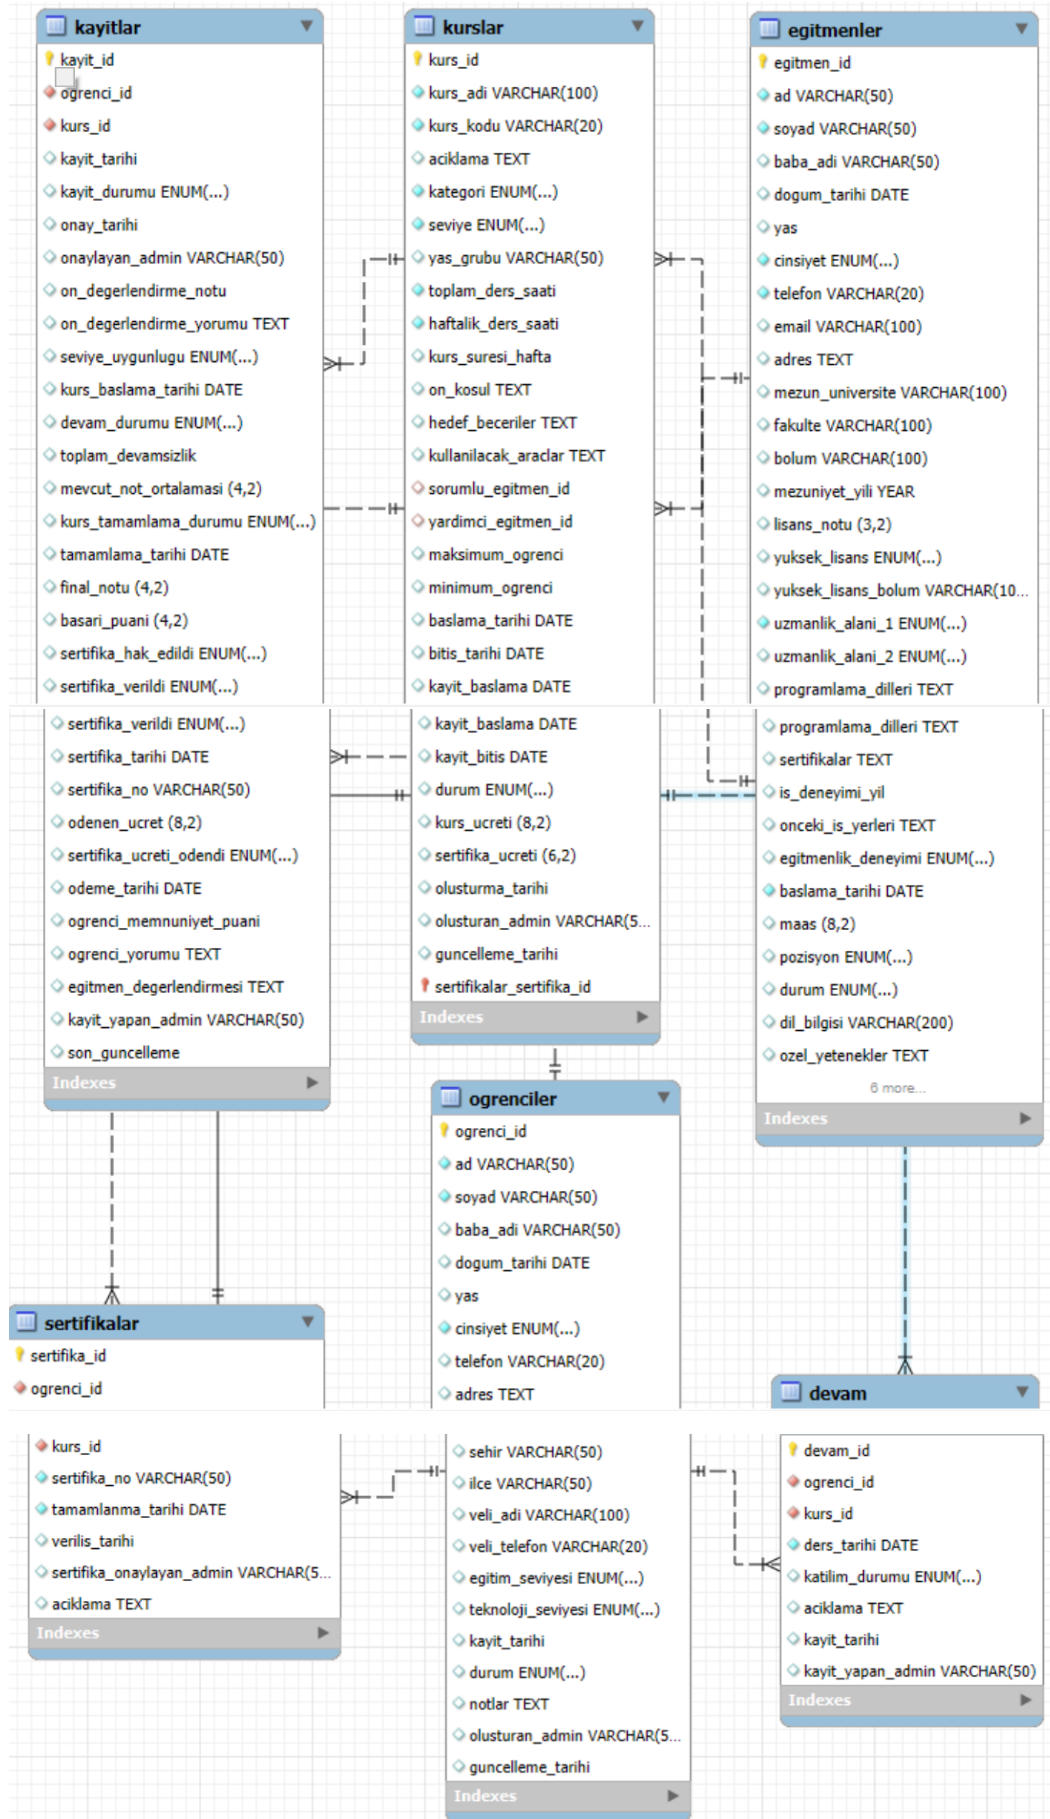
kayitlar
kayit_id
ogrenci_id
kurs_id
kayit_tarihi
kayit_durumu ENUM(...)
onay_tarihi
onaylayan_admin VARCHAR(50)
on_degerlendirme_notu
on_degerlendirme_yorumu TEXT
seviye_uygunlugu ENUM(...)
kurs_baslama_tarihi DATE
devam_durumu ENUM(...)
toplam_devamsizlik
mevcut_not_ortalamasi (4,2)
kurs_tamamlama_durumu ENUM(...)
tamamlama_tarihi DATE
final_notu (4,2)
basari_puani (4,2)
sertifika_hak_edildi ENUM(...)
sertifika_verildi ENUM(...)

kurslar
kurs_id
kurs_adi VARCHAR(100)
kurs_kodu VARCHAR(20)
aciklama TEXT
kategori ENUM(...)
seviye ENUM(...)
yas_grubu VARCHAR(50)
toplam_ders_saati
haftalik_ders_saati
kurs_suresi_hafta
on_kosul TEXT
hedef_beceriler TEXT
kullanilacak_araclar TEXT
sorumlu_egitmen_id
yardimci_egitmen_id
maksimum_ogrenci
minimum_ogrenci
baslama_tarihi DATE
bitis_tarihi DATE
kayit_baslama DATE

egitmenler
egitmen_id
ad VARCHAR(50)
soyad VARCHAR(50)
baba_adi VARCHAR(50)
dogum_tarihi DATE
yas
cinsiyet ENUM(...)
telefon VARCHAR(20)
email VARCHAR(100)
adres TEXT
mezun_universite VARCHAR(100)
fakulte VARCHAR(100)
bolum VARCHAR(100)
mezuniyet_yili YEAR
lisans_notu (3,2)
yuksek_lisans ENUM(...)
yuksek_lisans_bolum VARCHAR(10...
uzmanlik_alani_1 ENUM(...)
uzmanlik_alani_2 ENUM(...)
programlama_dilleri TEXT

sertifika_verildi ENUM(...)
sertifika_tarihi DATE
sertifika_no VARCHAR(50)
odenen_ucret (8,2)
sertifika_ucreti_odendi ENUM(...)
odeme_tarihi DATE
ogrenci_memnuniyet_puani
ogrenci_yorumu TEXT
egitmen_degerlendirmesi TEXT
kayit_yapan_admin VARCHAR(50)
son_guncelleme
Indexes

kayit_baslama DATE
kayit_bitis DATE
durum ENUM(...)
kurs_ucreti (8,2)
sertifika_ucreti (6,2)
olusturma_tarihi
olusturan_admin VARCHAR(5...
guncelleme_tarihi
sertifikalar_sertifika_id
Indexes

programlama_dilleri TEXT
sertifikalar TEXT
is_deneyimi_yil
onceki_is_yerleri TEXT
egitmenlik_deneyimi ENUM(...)
baslama_tarihi DATE
maas (8,2)
pozisyon ENUM(...)
durum ENUM(...)
dil_bilgisi VARCHAR(200)
ozel_yetenekler TEXT
6 more...
Indexes

ogrenciler
ogrenci_id
ad VARCHAR(50)
soyad VARCHAR(50)
baba_adi VARCHAR(50)
dogum_tarihi DATE
yas
cinsiyet ENUM(...)
telefon VARCHAR(20)
adres TEXT

sertifikalar
sertifika_id
ogrenci_id

devam

kurs_id
sertifika_no VARCHAR(50)
tamamlanma_tarihi DATE
verilis_tarihi
sertifika_onaylayan_admin VARCHAR(5...
aciklama TEXT
Indexes

sehir VARCHAR(50)
ilce VARCHAR(50)
veli_adi VARCHAR(100)
veli_telefon VARCHAR(20)
egitim_seviyesi ENUM(...)
teknoloji_seviyesi ENUM(...)
kayit_tarihi
durum ENUM(...)
notlar TEXT
olusturan_admin VARCHAR(5...
guncelleme_tarihi
Indexes

devam_id
ogrenci_id
kurs_id
ders_tarihi DATE
katilim_durumu ENUM(...)
aciklama TEXT
kayit_tarihi
kayit_yapan_admin VARCHAR(50)
Indexes